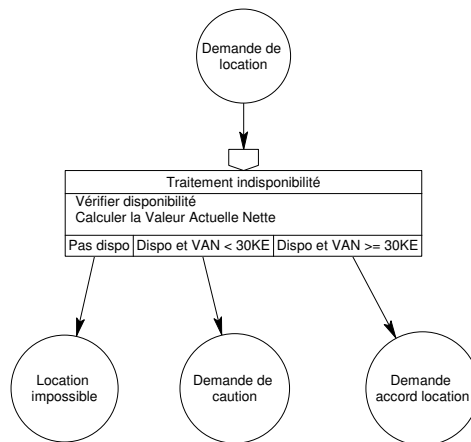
Demande de location

Traitement indisponibilité

Vérifier disponibilité
Calculer la Valeur Actuelle Nette

| Pas dispo | Dispo et VAN < 30KE | Dispo et VAN >= 30KE |
|---|---|---|

Location impossible

Demande de caution

Demande accord location